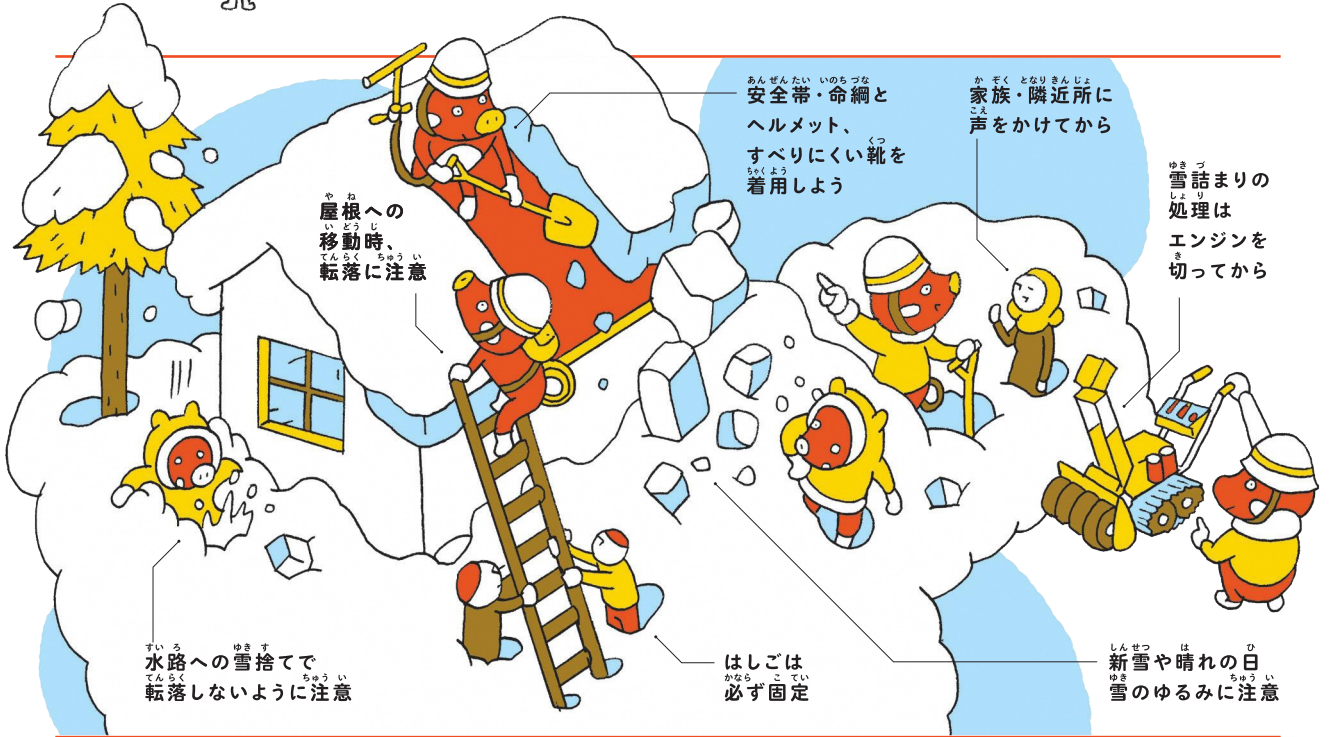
安全帯・命綱と ヘルメット、 すべりにくい靴を 着用しよう

家族・隣近所に 声をかけてから

雪詰まりの 処理は エンジンを 切ってから

屋根への 移動時、 転落に注意

水路への雪捨てで 転落しないように注意

はしごは 必ず固定

新雪や晴れの日 雪のゆるみに注意